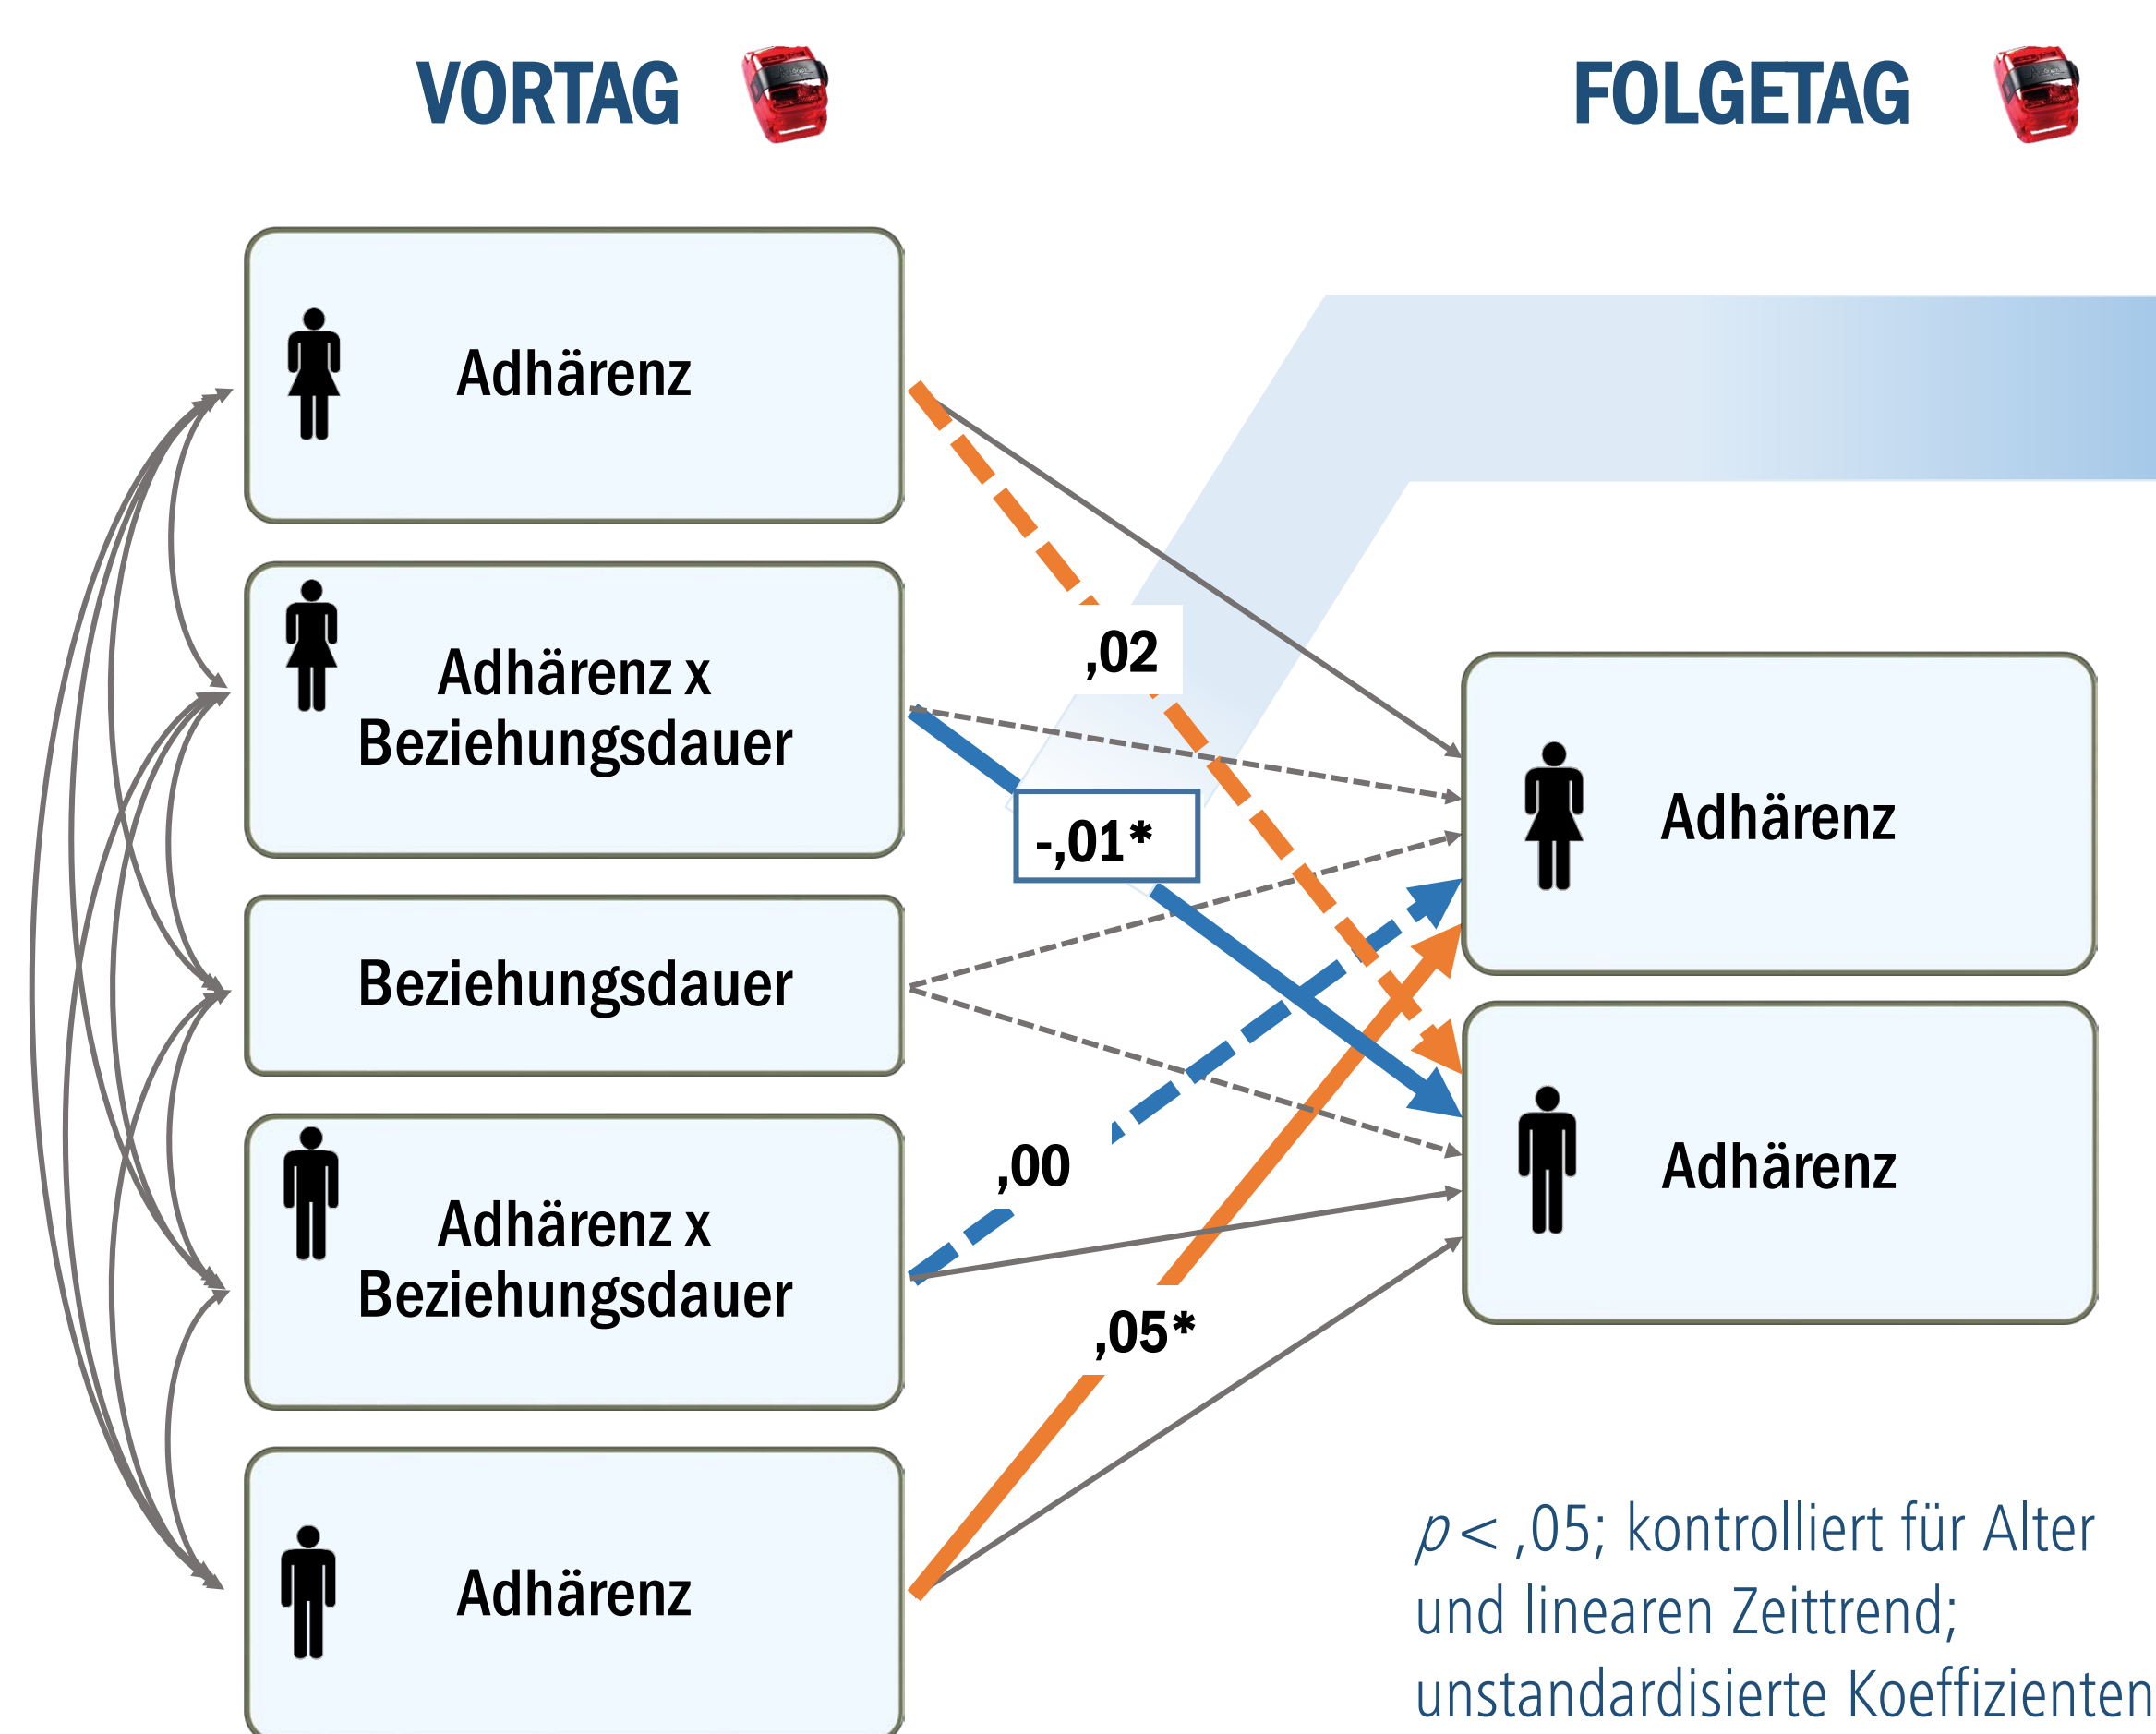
VORTAG

FOLGETAG

Adhärenz

Adhärenz x Beziehungsdauer

Beziehungsdauer

Adhärenz x Beziehungsdauer

Adhärenz

,02

-,01*

,00

,05*

Adhärenz

Adhärenz

$p <$ ,05; kontrolliert für Alter und linearen Zeittrend; unstandardisierte Koeffizienten